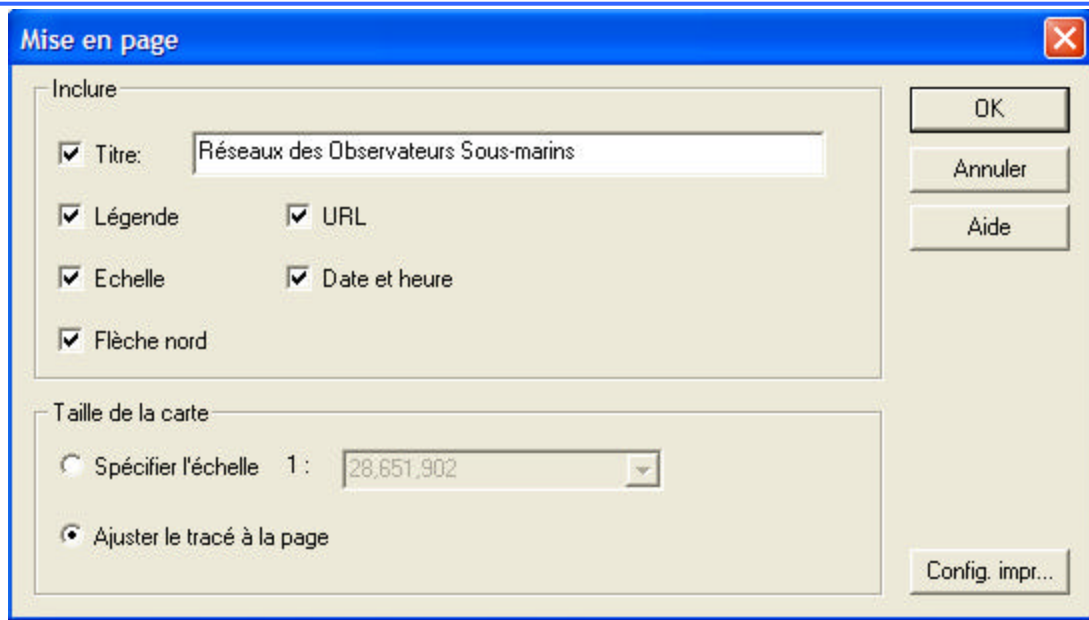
Mise en page

Inclure

Titre: Réseaux des Observateurs Sous-marins

Légende

URL

Echelle

Date et heure

Flèche nord

Taille de la carte

Spécifier l'échelle 1 : 28,651,902

Ajuster le tracé à la page

OK

Annuler

Aide

Config. impr...